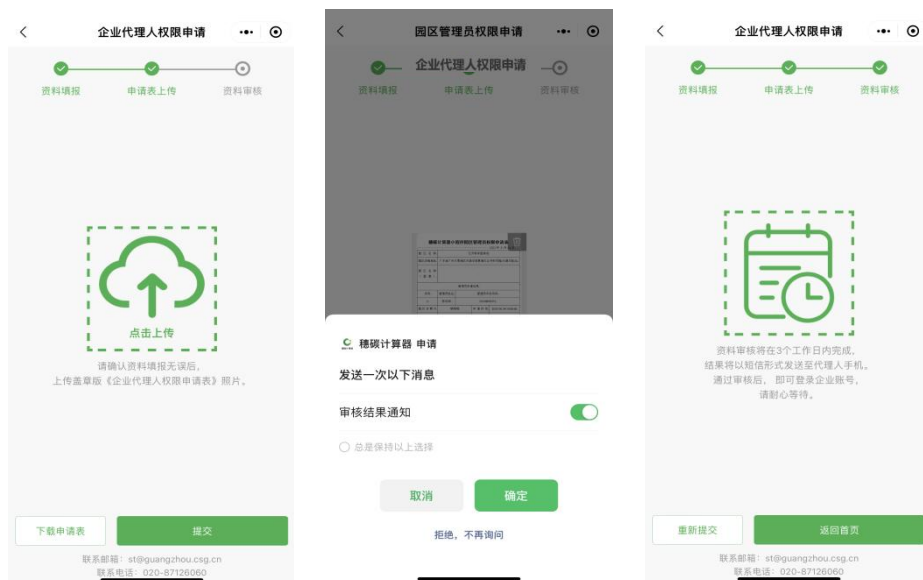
企业代理人权限申请

资料填报 申请表上传 资料审核

点击上传

请确认资料填报无误后，
上传盖章版《企业代理人权限申请表》照片。

下载申请表 提交

联系邮箱：st@guangzhou.csg.cn
联系电话：020-87126060

园区管理员权限申请

企业代理人权限申请

资料填报 申请表上传 资料审核

穗碳计算器 申请

发送一次以下消息

审核结果通知

总是保持以上选择

取消 确定

拒绝，不再询问

企业代理人权限申请

资料填报 申请表上传 资料审核

资料审核将在3个工作日内完成，
结果将以短信形式发送至代理人手机。
通过审核后，即可登录企业账号，
请耐心等待。

重新提交 返回首页

联系邮箱：st@guangzhou.csg.cn
联系电话：020-87126060